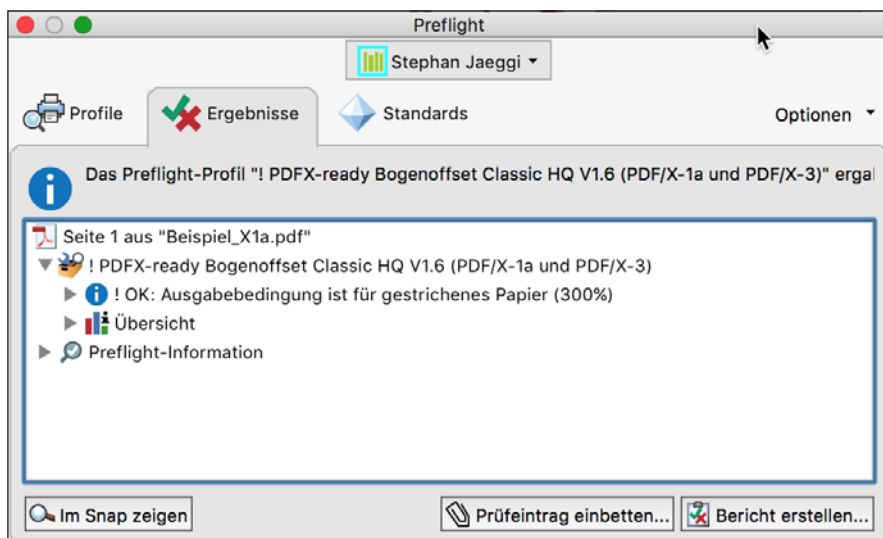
Preflight

Stephan Jaeggi

Profile

Ergebnisse

Standards

Optionen

Das Preflight-Profil "! PDFX-ready Bogenoffset Classic HQ V1.6 (PDF/X-1a und PDF/X-3)" ergal

Seite 1 aus "Beispiel_X1a.pdf"

! PDFX-ready Bogenoffset Classic HQ V1.6 (PDF/X-1a und PDF/X-3)

! OK: Ausgabebedingung ist für gestrichenes Papier (300%)

Übersicht

Preflight-Information

Im Snap zeigen

Prüfeintrag einbetten...

Bericht erstellen...